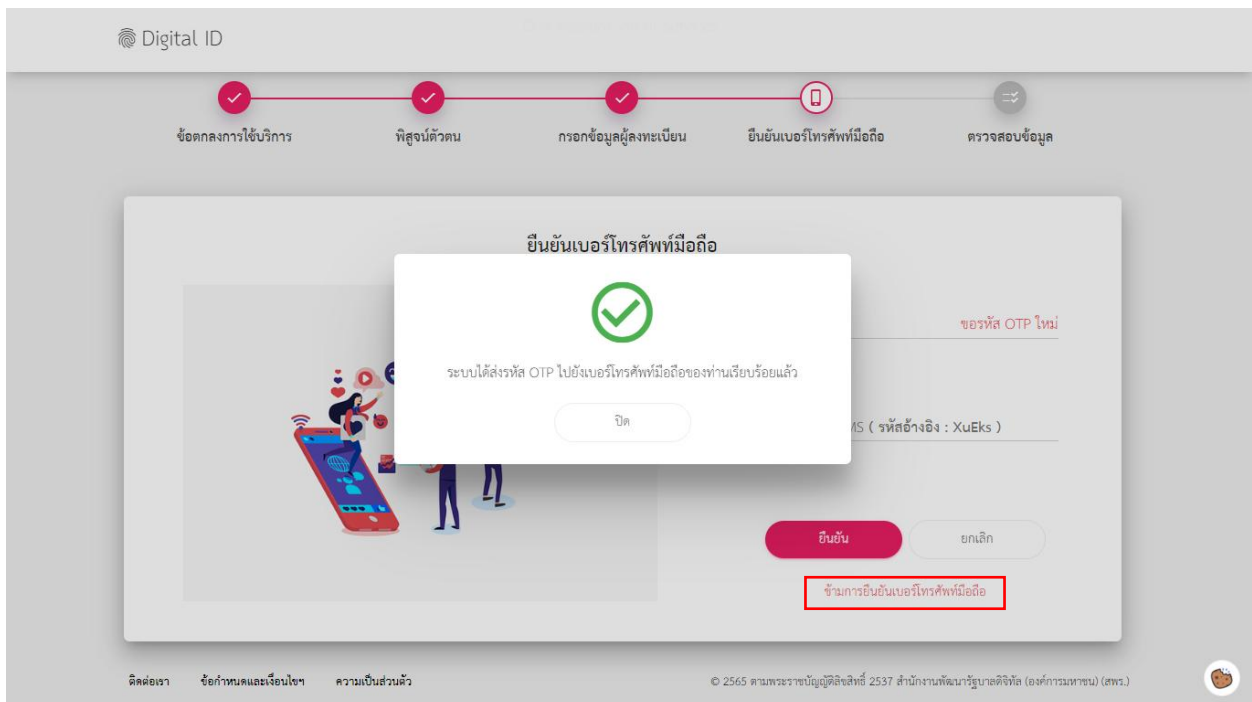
Digital ID

ข้อตกลงการใช้บริการ
พิสูจน์ตัวตน
กรอกข้อมูลผู้ลงทะเบียน
ยืนยันเบอร์โทรศัพท์มือถือ
ตรวจสอบข้อมูล

ยืนยันเบอร์โทรศัพท์มือถือ

ขอรหัส OTP ใหม่

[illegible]MS ( รหัสอ้างอิง : XuEks )

ระบบได้ส่งรหัส OTP ไปยังเบอร์โทรศัพท์มือถือของท่านเรียบร้อยแล้ว

ปิด

ยืนยัน
ยกเลิก

ข้ามการยืนยันเบอร์โทรศัพท์มือถือ

ติดต่อเรา
ข้อกำหนดและเงื่อนไขฯ
ความเป็นส่วนตัว

© 2565 ตามพระราชบัญญัติลิขสิทธิ์ 2537 สำนักงานพัฒนารัฐบาลดิจิทัล (องค์การมหาชน) (สพร.)